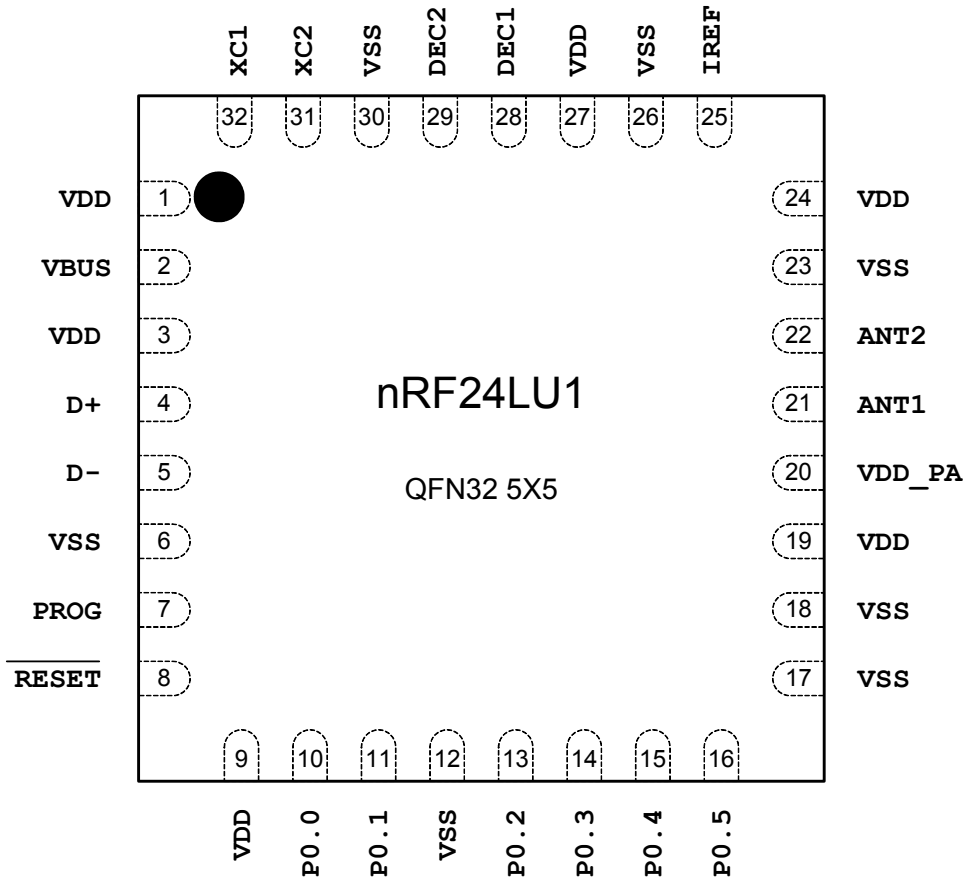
XC1 XC2 VSS DEC2 DEC1 VDD VSS IREF

32 31 30 29 28 27 26 25

VDD 1
VBUS 2
VDD 3
D+ 4
D- 5
VSS 6
PROG 7
$\overline{\text{RESET}}$ 8

24 VDD
23 VSS
22 ANT2
21 ANT1
20 VDD_PA
19 VDD
18 VSS
17 VSS

nRF24LU1

QFN32 5X5

9 10 11 12 13 14 15 16

VDD P0.0 P0.1 VSS P0.2 P0.3 P0.4 P0.5